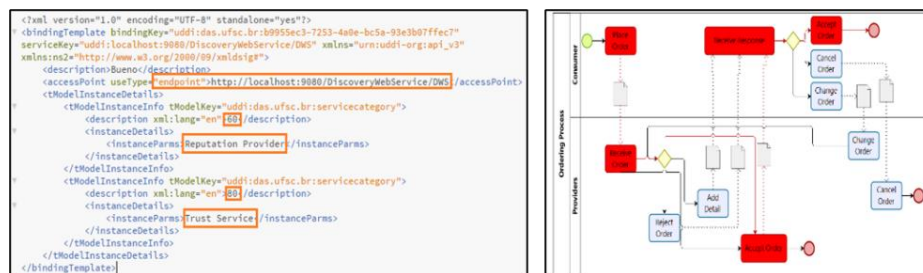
<?xml version="1.0" encoding="UTF-8" standalone="yes"?>
<bindingTemplate bindingKey="uddi:das.ufsc.br:b9955ec3-7253-4a0e-bc5a-93e3b07ffec7"
serviceKey="uddi:localhost:9080/DiscoveryWebService/DWS" xmlns="urn:uddi-org:api_v3"
xmlns:ns2="http://www.w3.org/2000/09/xmldsig#">
<description>Bueno</description>
<accessPoint useType="endpoint">http://localhost:9080/DiscoveryWebService/DWS</accessPoint>
<tModelInstanceDetails>
<tModelInstanceInfo tModelKey="uddi:das.ufsc.br:servicecategory">
<description xml:lang="en">60</description>
<instanceDetails>
<instanceParms>Reputation Provider</instanceParms>
</instanceDetails>
</tModelInstanceInfo>
<tModelInstanceInfo tModelKey="uddi:das.ufsc.br:servicecategory">
<description xml:lang="en">80</description>
<instanceDetails>
<instanceParms>Trust Service</instanceParms>
</instanceDetails>
</tModelInstanceInfo>
</tModelInstanceDetails>
</bindingTemplate>

Ordering Process
Consumer
Providers
Place Order
Receive Response
Accept Order
Cancel Order
Change Order
Receive Order
Add Detail
Change Order
Cancel Order
Reject Order
Accept Order